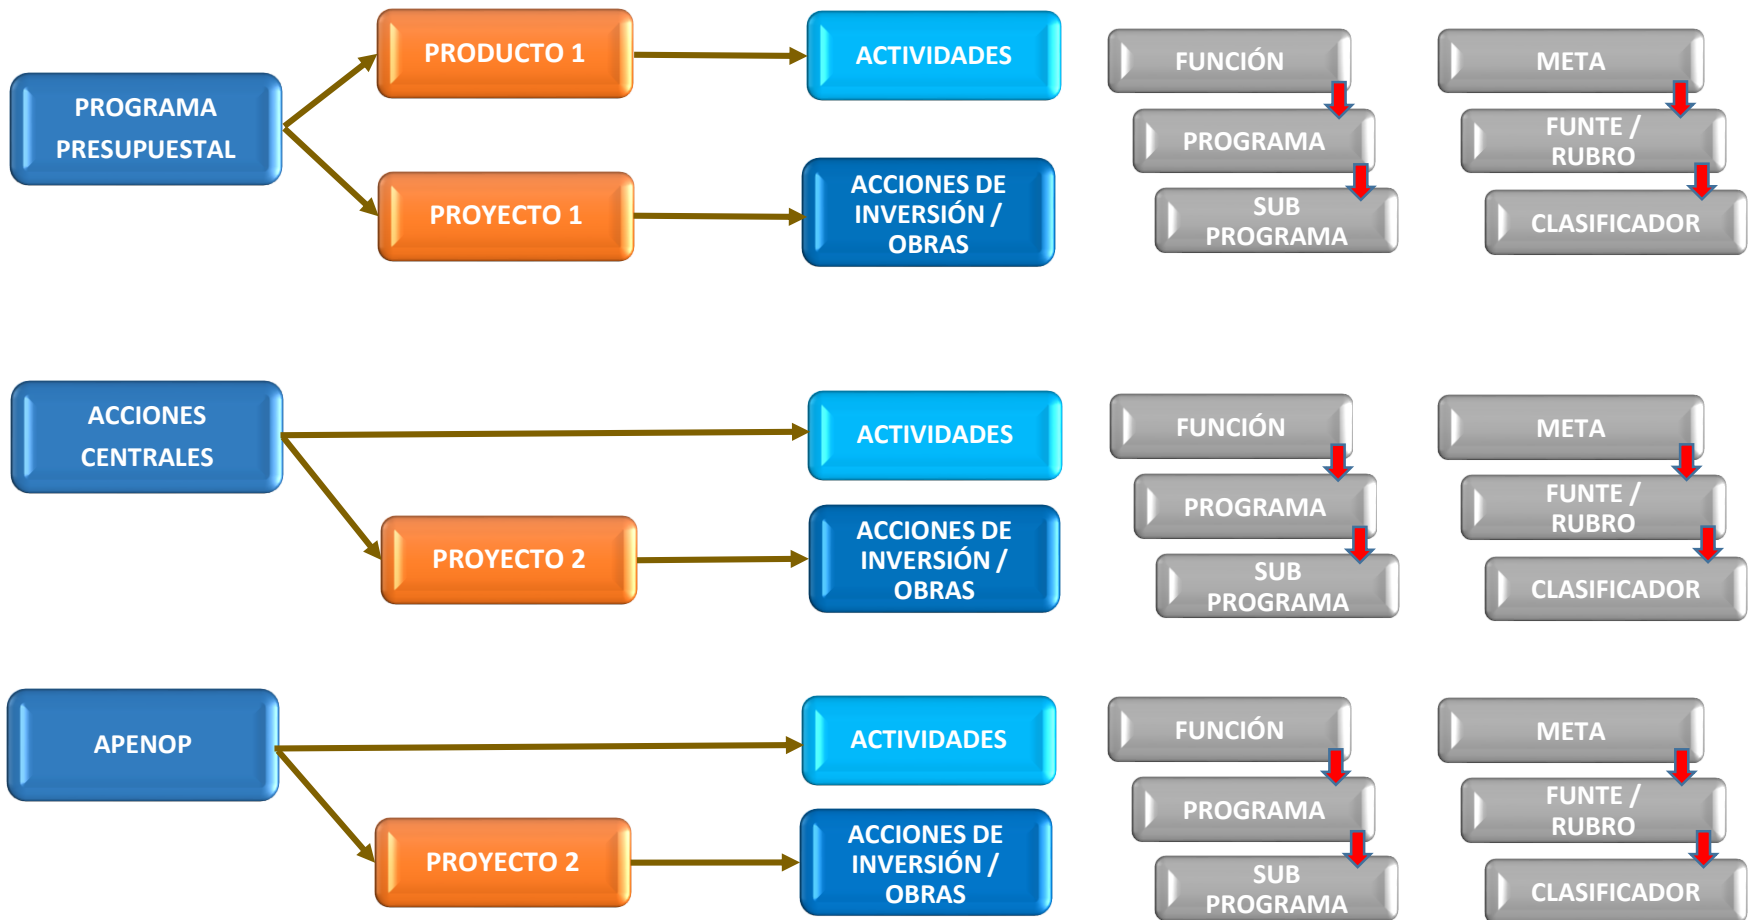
PROGRAMA PRESUPUESTAL

PRODUCTO 1

ACTIVIDADES

PROYECTO 1

ACCIONES DE INVERSIÓN / OBRAS

FUNCIÓN

PROGRAMA

SUB PROGRAMA

META

FUNTE / RUBRO

CLASIFICADOR

ACCIONES CENTRALES

ACTIVIDADES

PROYECTO 2

ACCIONES DE INVERSIÓN / OBRAS

FUNCIÓN

PROGRAMA

SUB PROGRAMA

META

FUNTE / RUBRO

CLASIFICADOR

APENOP

ACTIVIDADES

PROYECTO 2

ACCIONES DE INVERSIÓN / OBRAS

FUNCIÓN

PROGRAMA

SUB PROGRAMA

META

FUNTE / RUBRO

CLASIFICADOR